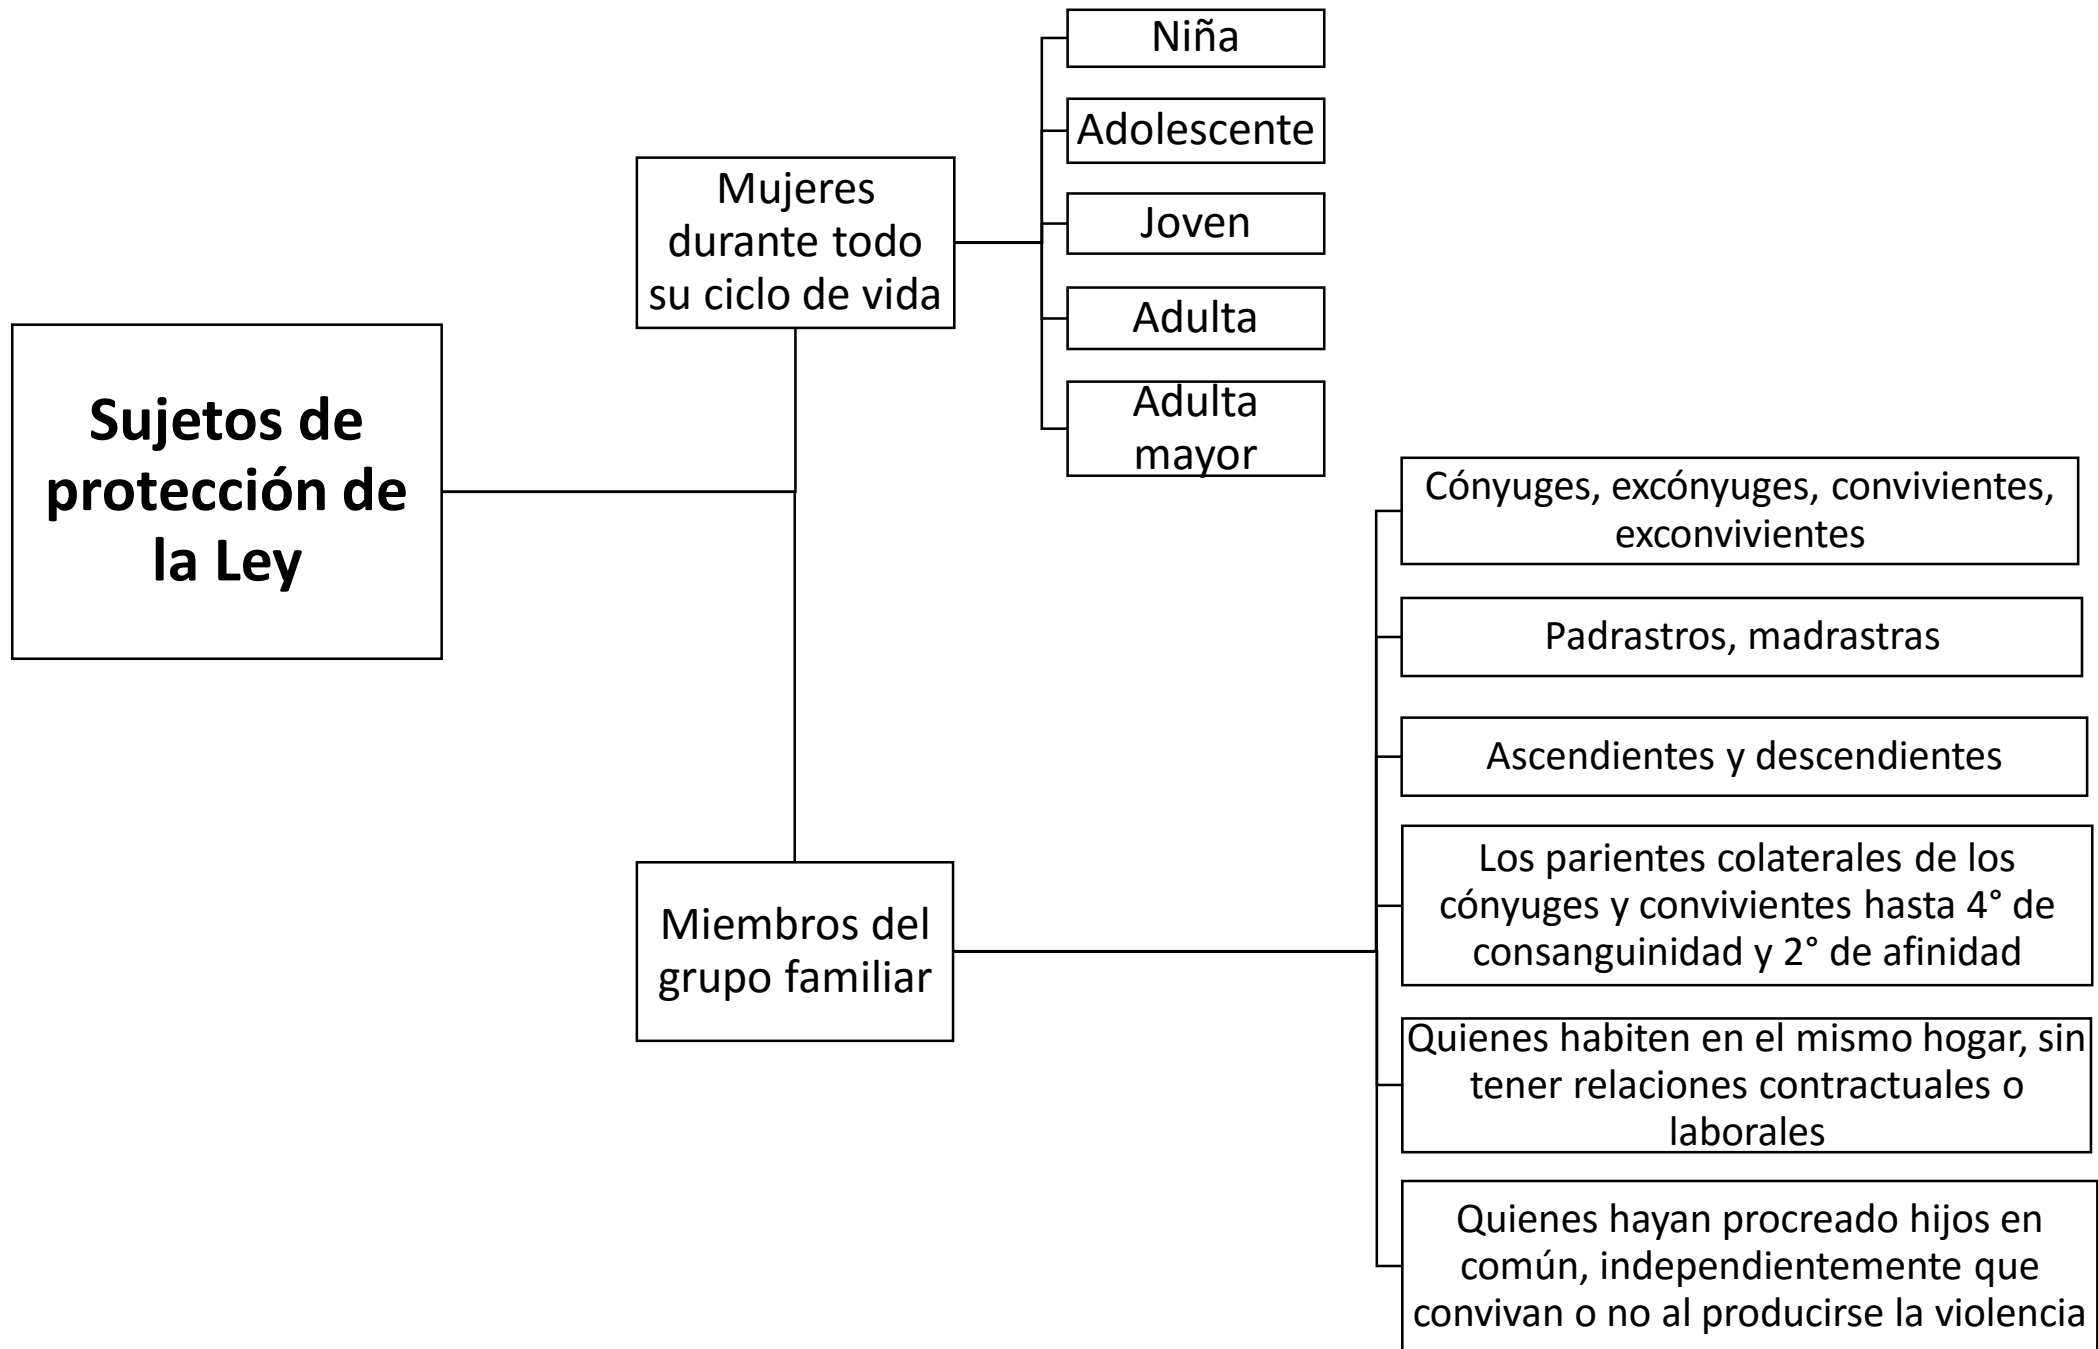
Sujetos de protección de la Ley

Mujeres durante todo su ciclo de vida

Niña

Adolescente

Joven

Adulta

Adulta mayor

Miembros del grupo familiar

Cónyuges, excónyuges, convivientes, exconvivientes

Padrastros, madrastras

Ascendientes y descendientes

Los parientes colaterales de los cónyuges y convivientes hasta 4° de consanguinidad y 2° de afinidad

Quienes habiten en el mismo hogar, sin tener relaciones contractuales o laborales

Quienes hayan procreado hijos en común, independientemente que convivan o no al producirse la violencia